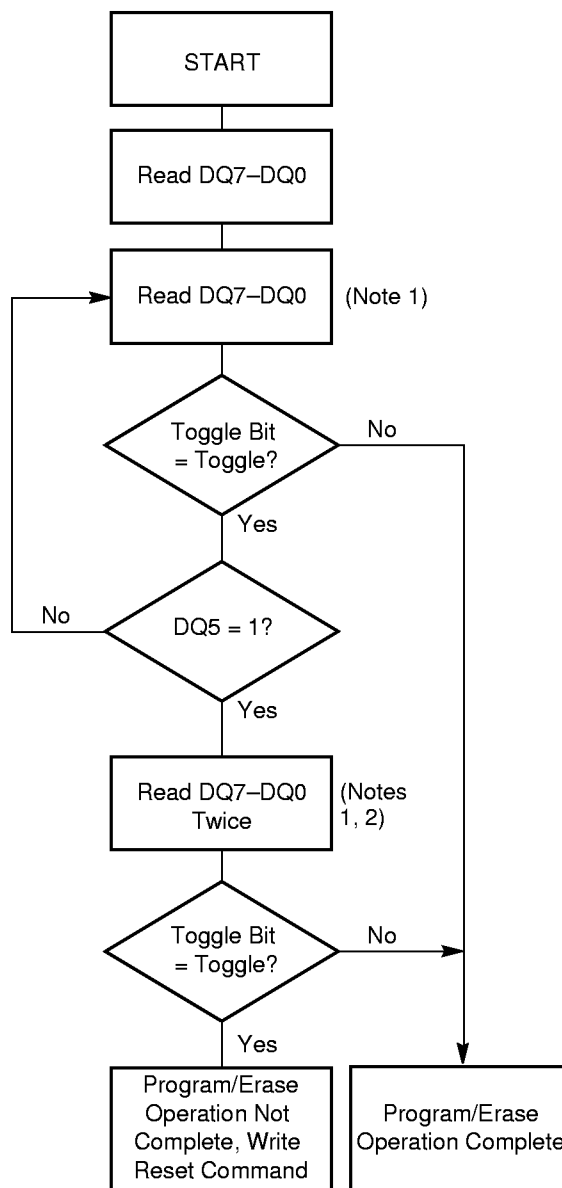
START

Read DQ7–DQ0

Read DQ7–DQ0

(Note 1)

Toggle Bit = Toggle?

No

Yes

No

DQ5 = 1?

Yes

Read DQ7–DQ0 Twice

(Notes 1, 2)

Toggle Bit = Toggle?

No

Yes

Program/Erase Operation Not Complete, Write Reset Command

Program/Erase Operation Complete